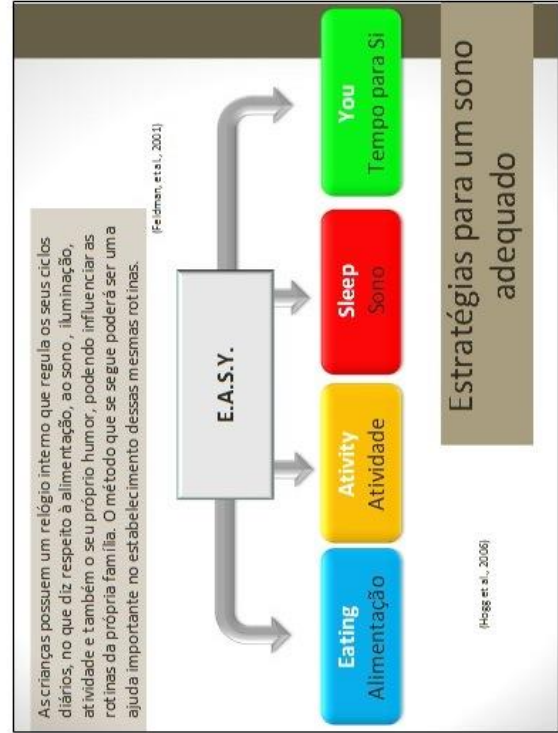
Estratégias para um sono adequado

As crianças possuem um relógio interno que regula os seus ciclos diários, no que diz respeito à alimentação, ao sono, iluminação, atividade e também o seu próprio humor, podendo influenciar as rotinas da própria família. O método que se segue poderá ser uma ajuda importante no estabelecimento dessas mesmas rotinas.

(Feldman, et al., 2001)

E.A.S.Y.

Eating
Alimentação

Ativity
Atividade

Sleep
Sono

You
Tempo para Si

(Hogg et al., 2006)